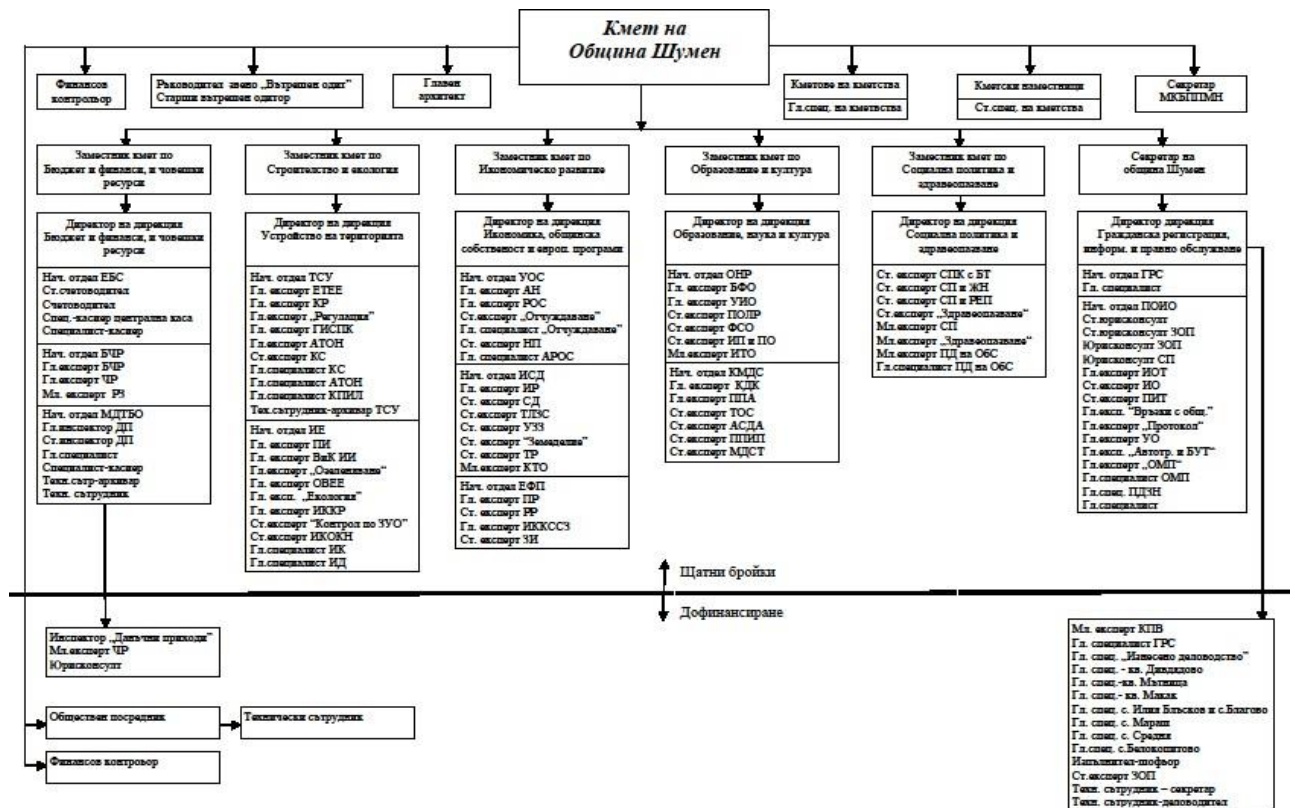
Кмет на
Община Шумен

Финансов контрольор

Ръководител звено „Вътрешен одит"
Старши вътрешен одитор

Главен архитект

Кметове на кметства
Гл.спец. на кметства

Кметски наместници
Ст.спец. на кметства

Секретар МКБППМН

Заместник кмет по Бюджет и финанси, и човешки ресурси

Директор на дирекция Бюджет и финанси, и човешки ресурси

Нач. отдел ЕБС
Ст.счетоводител
Счетоводител
Спец.-касиер централна каса
Специалист-касиер

Нач. отдел БЧР
Гл. експерт БЧР
Гл.експерт ЧР
Мл. експерт РЗ

Нач. отдел МДТБО
Гл.инспектор ДП
Ст.инспектор ДП
Гл.специалист
Специалист-касиер
Техн.сътр-архивар
Техн. сътрудник

Заместник кмет по Строителство и екология

Директор на дирекция Устройство на територията

Нач. отдел ТСУ
Гл. експерт ЕТЕЕ
Гл. експерт КР
Гл.експерт „Регулация"
Гл. експерт ГИСПК
Гл.експерт АТОН
Ст.експерт КС
Гл.специалист КС
Гл.специалист АТОН
Гл.специалист КПИЛ
Тех.сътрудник-архивар ТСУ

Нач. отдел ИЕ
Гл. експерт ПИ
Гл. експерт ВиК ИИ
Гл.експерт „Озеленяване"
Гл. експерт ОВЕЕ
Гл. експ. „Екология"
Гл. експерт ИККР
Ст.експерт "Контрол по ЗУО"
Ст.експерт ИКОКН
Гл.специалист ИК
Гл.специалист ИД

Заместник кмет по Икономическо развитие

Директор на дирекция Икономика, общинска собственост и европ. програми

Нач. отдел УОС
Гл. експерт АН
Гл. експерт РОС
Ст.експерт „Отчуждаване"
Гл. специалист „Отчуждаване"
Ст. експерт НП
Гл. специалист АРОС

Нач. отдел ИСД
Гл. експерт ИР
Ст. експерт СД
Ст.експерт ТЛЗС
Ст. експерт УЗЗ
Ст. експерт "Земеделие"
Ст. експерт ТР
Мл.експерт КТО

Нач. отдел ЕФП
Гл. експерт ПР
Гл. експерт РР
Гл. експерт ИККССЗ
Ст. експерт ЗИ

Заместник кмет по Образование и култура

Директор на дирекция Образование, наука и култура

Нач. отдел ОНР
Гл. експерт БФО
Гл. експерт УИО
Ст.експерт ПОЛР
Ст.експерт ФСО
Ст.експерт ИП и ПО
Мл.експерт ИТО

Нач. отдел КМДС
Гл. експерт КДК
Гл. експерт ППА
Ст.експерт ТОС
Ст.експерт АСДА
Ст.експерт ППИП
Ст.експерт МДСТ

Заместник кмет по Социална политика и здравеопазване

Директор на дирекция Социална политика и здравеопазване

Ст. експерт СПК с БТ
Ст. експерт СП и ЖН
Ст. експерт СП и РЕП
Ст.експерт „Здравеопазване"
Мл.експерт СП
Мл.експерт „Здравеопазване"
Мл.експерт ПД на ОбС
Гл.специалист ПД на ОбС

Секретар на община Шумен

Директор дирекция Гражданска регистрация, информ. и правно обслужване

Нач. отдел ГРС
Гл. специалист

Нач. отдел ПОИО
Ст.юрисконсулт
Ст.юрисконсулт ЗОП
Юрисконсулт ЗОП
Юрисконсулт СП
Гл.експерт ИОТ
Ст.експерт ИО
Ст.експерт ПИТ
Гл.експ. "Връзки с общ."
Гл.експерт „Протокол"
Гл.експерт УО
Гл.експ. „Автотр. и БУТ"
Гл.експерт „ОМП"
Гл.специалист ОМП
Гл.спец. ПДЗН
Гл.специалист

Щатни бройки
Дофинансиране

Инспектор „Данъчни приходи"
Мл.експерт ЧР
Юрисконсулт

Обществен посредник
Технически сътрудник

Финансов контрольор

Мл. експерт КПВ
Гл. специалист ГРС
Гл. спец. „Изнесено деловодство"
Гл. спец. - кв. Дивдядово
Гл. спец.-кв. Мътница
Гл. спец.- кв. Макак
Гл. спец. с. Илия Блъсков и с.Благово
Гл. спец. с. Мараш
Гл. спец. с. Средня
Гл.спец. с.Белокопитово
Изпълнител-шофьор
Ст.експерт ЗОП
Техн. сътрудник – секретар
Техн. сътрудник-деловодител